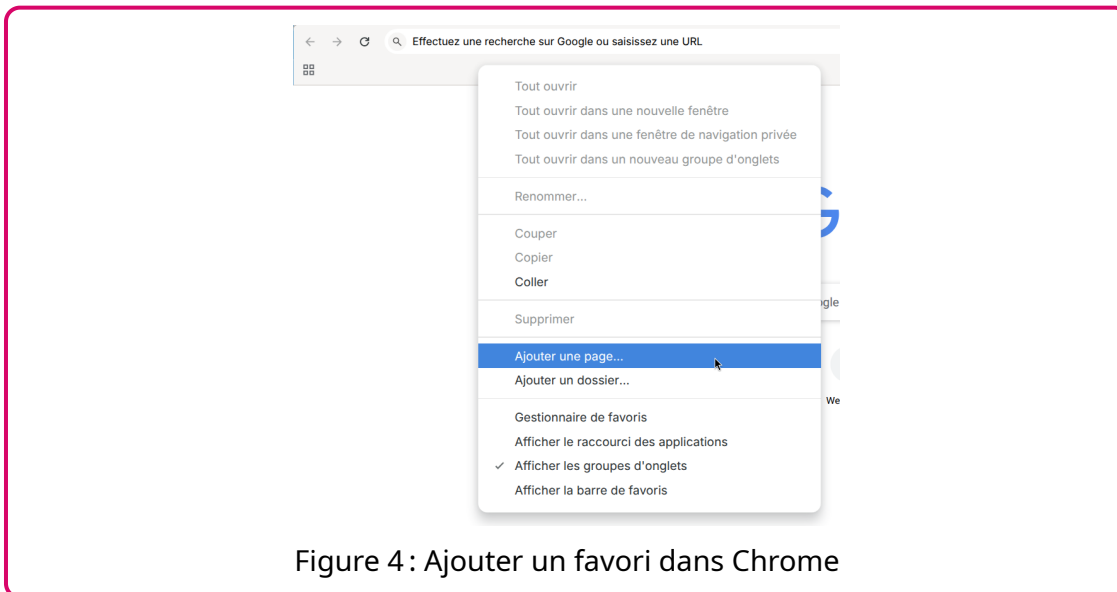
Effectuez une recherche sur Google ou saisissez une URL

Tout ouvrir
Tout ouvrir dans une nouvelle fenêtre
Tout ouvrir dans une fenêtre de navigation privée
Tout ouvrir dans un nouveau groupe d'onglets

Renommer...

Couper
Copier
Coller

Supprimer

Ajouter une page...
Ajouter un dossier...

Gestionnaire de favoris
Afficher le raccourci des applications
✓ Afficher les groupes d'onglets
Afficher la barre de favoris

G

gle

We

Figure 4 : Ajouter un favori dans Chrome